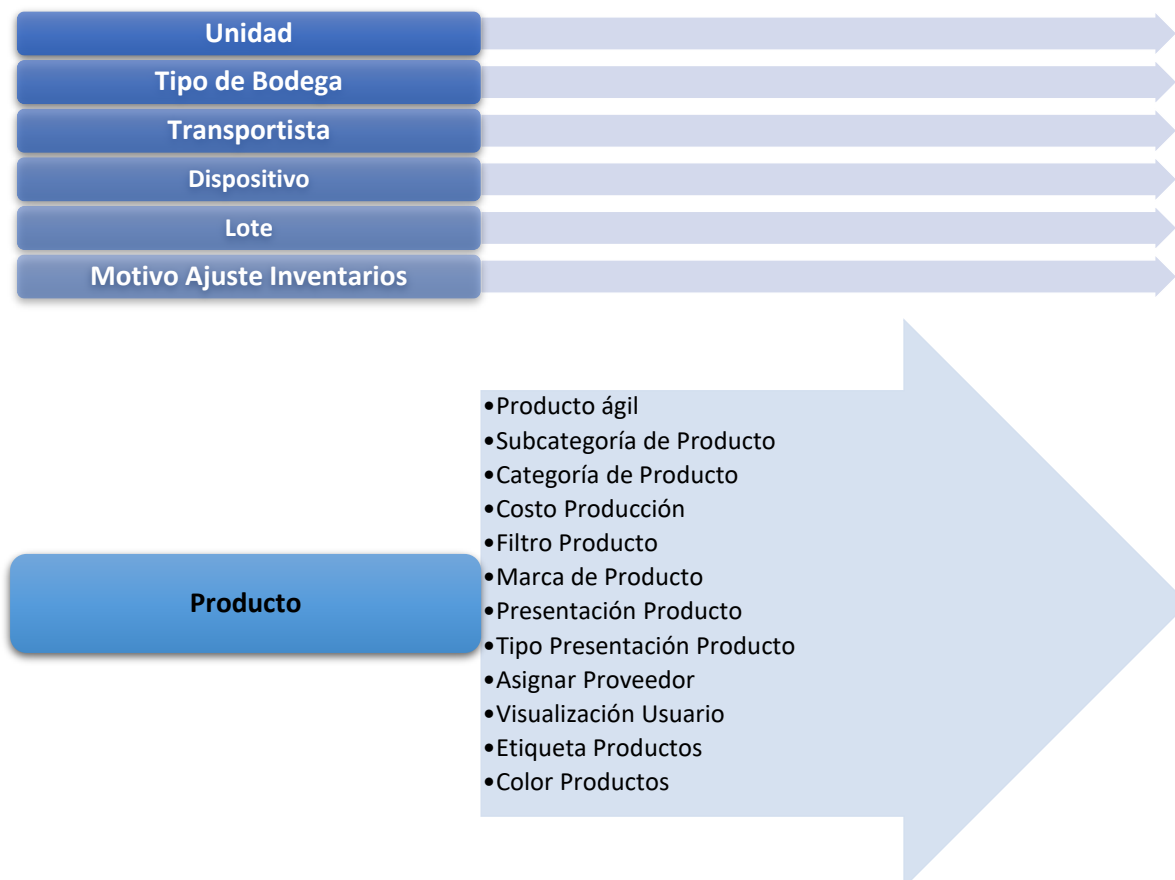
Unidad

Tipo de Bodega

Transportista

Dispositivo

Lote

Motivo Ajuste Inventarios

Producto

•Producto ágil
•Subcategoría de Producto
•Categoría de Producto
•Costo Producción
•Filtro Producto
•Marca de Producto
•Presentación Producto
•Tipo Presentación Producto
•Asignar Proveedor
•Visualización Usuario
•Etiqueta Productos
•Color Productos